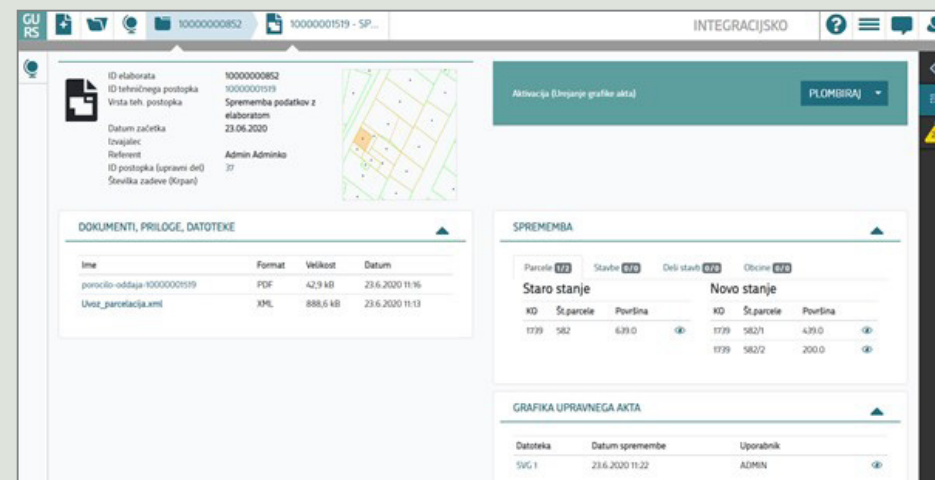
GU RS 10000000852 10000001519 - SP... INTEGRACIJSKO

ID elaborata 10000000852
ID tehničnega postopka 10000001519
Vrsta teh. postopka Sprememba podatkov z elaboratom
Datum začetka 23.06.2020
Izvajalec
Referent Admin Adminko
ID postopka (upravni del) 37
Številka zadeve (Krpan)

Aktivacija (Urejanje grafike akta) PLOMBIRAJ

DOKUMENTI, PRILOGE, DATOTEKE

| Ime | Format | Velikost | Datum |
|---|---|---|---|
| porocilo-oddaja-10000001519 | PDF | 42,9 kB | 23.6.2020 11:16 |
| Uvoz_parcelacija.xml | XML | 888,6 kB | 23.6.2020 11:13 |

SPREMEMBA

Parcele 1/2 Stavbe 0/0 Deli stavb 0/0 Občine 0/0

Staro stanje

| KO | Št.parcele | Površina |
|---|---|---|
| 1739 | 582 | 639.0 |

Novo stanje

| KO | Št.parcele | Površina |
|---|---|---|
| 1739 | 582/1 | 439.0 |
| 1739 | 582/2 | 200.0 |

GRAFIKA UPRAVNEGA AKTA

| Datoteka | Datum spremembe | Uporabnik |
|---|---|---|
| SVG 1 | 23.6.2020 11:22 | ADMIN |